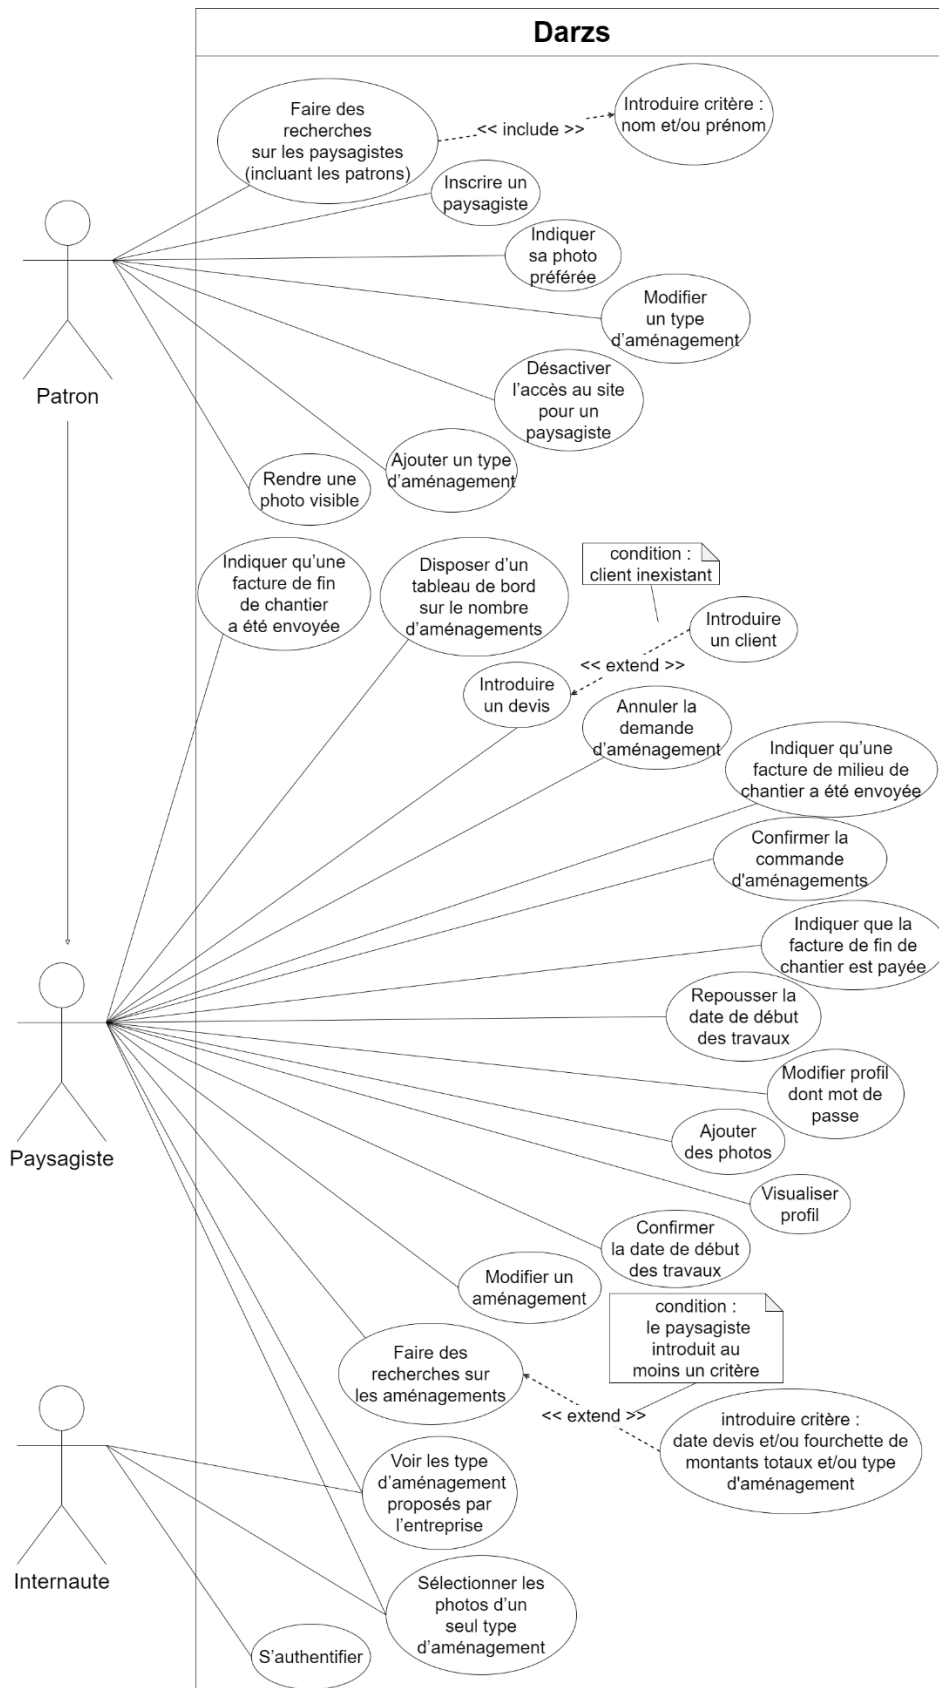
Darzs

Faire des recherches sur les paysagistes (incluant les patrons)

<< include >>

Introduire critère : nom et/ou prénom

Inscrire un paysagiste

Indiquer sa photo préférée

Modifier un type d'aménagement

Désactiver l'accès au site pour un paysagiste

Ajouter un type d'aménagement

Rendre une photo visible

Patron

Indiquer qu'une facture de fin de chantier a été envoyée

Disposer d'un tableau de bord sur le nombre d'aménagements

condition : client inexistant

Introduire un client

<< extend >>

Introduire un devis

Annuler la demande d'aménagement

Indiquer qu'une facture de milieu de chantier a été envoyée

Confirmer la commande d'aménagements

Indiquer que la facture de fin de chantier est payée

Repousser la date de début des travaux

Modifier profil dont mot de passe

Ajouter des photos

Visualiser profil

Confirmer la date de début des travaux

Modifier un aménagement

Paysagiste

condition : le paysagiste introduit au moins un critère

Faire des recherches sur les aménagements

<< extend >>

introduire critère : date devis et/ou fourchette de montants totaux et/ou type d'aménagement

Voir les type d'aménagement proposés par l'entreprise

Internaute

Sélectionner les photos d'un seul type d'aménagement

S'authentifier